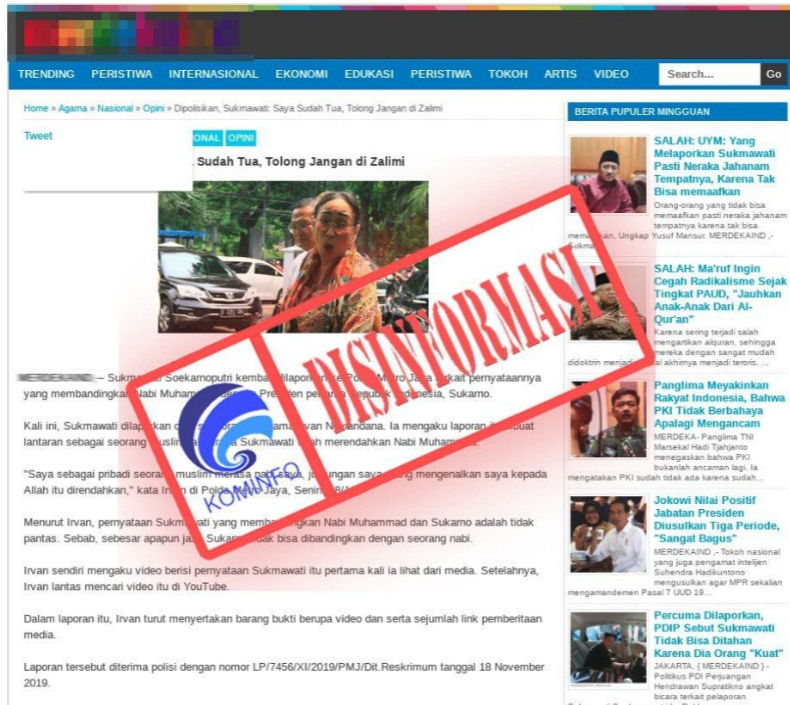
TRENDING PERISTIWA INTERNASIONAL EKONOMI EDUKASI PERISTIWA TOKOH ARTIS VIDEO Search... Go

Home » Agama » Nasional » Opini » Dipolisikan, Sukmawati: Saya Sudah Tua, Tolong Jangan di Zalimi

Tweet

ONAL OPINI

Sudah Tua, Tolong Jangan di Zalimi

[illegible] – Sukmawati Soekarnoputri kembali dilaporkan ke Polda Metro Jaya terkait pernyataannya yang membandingkan Nabi Muhammad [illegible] Presiden pertama Republik Indonesia, Sukarno.

Kali ini, Sukmawati dilaporkan oleh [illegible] bernama Irvan Noviandana. Ia mengaku laporan itu dibuat lantaran sebagai seorang muslim ia merasa Sukmawati telah merendahkan Nabi Muhammad.

"Saya sebagai pribadi seorang muslim merasa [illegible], junjungan saya yang mengenalkan saya kepada Allah itu direndahkan," kata Irvan di Polda Metro Jaya, Senin (18/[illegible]

Menurut Irvan, pernyataan Sukmawati yang membandingkan Nabi Muhammad dan Sukarno adalah tidak pantas. Sebab, sebesar apapun jasa Sukarno tidak bisa dibandingkan dengan seorang nabi.

Irvan sendiri mengaku video berisi pernyataan Sukmawati itu pertama kali ia lihat dari media. Setelahnya, Irvan lantas mencari video itu di YouTube.

Dalam laporan itu, Irvan turut menyertakan barang bukti berupa video dan serta sejumlah link pemberitaan media.

Laporan tersebut diterima polisi dengan nomor LP/7456/XI/2019/PMJ/Dit.Reskrimum tanggal 18 November 2019.

DISINFORMASI

KOMINFO

BERITA PUPULER MINGGUAN

SALAH: UYM: Yang Melaporkan Sukmawati Pasti Neraka Jahanam Tempatnya, Karena Tak Bisa memaafkan
Orang-orang yang tidak bisa memaafkan pasti neraka jahanam tempatnya karena tak bisa memaafkan. Ungkap Yusuf Mansur. MERDEKAIND,- Sukma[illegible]

SALAH: Ma'ruf Ingin Cegah Radikalisme Sejak Tingkat PAUD, "Jauhkan Anak-Anak Dari Al-Qur'an"
Karena sering terjadi salah mengartikan alquran. sehingga mereka dengan sangat mudah didoktrin menjadi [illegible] akhirnya menjadi teroris. ...

Panglima Meyakinkan Rakyat Indonesia, Bahwa PKI Tidak Berbahaya Apalagi Mengancam
MERDEKA- Panglima TNI Marsekal Hadi Tjahjanto menegaskan bahwa PKI bukanlah ancaman lagi. Ia mengatakan PKI sudah tidak ada karena sudah ...

Jokowi Nilai Positif Jabatan Presiden Diusulkan Tiga Periode, "Sangat Bagus"
MERDEKAIND ,- Tokoh nasional yang juga pengamat intelijen Suhendra Hadikuntono mengusulkan agar MPR sekalian mengamandemen Pasal 7 UUD 19...

Percuma Dilaporkan, PDIP Sebut Sukmawati Tidak Bisa Ditahan Karena Dia Orang "Kuat"
JAKARTA, ( MERDEKAIND ) - Politikus PDI Perjuangan Hendrawan Supratikno angkat bicara terkait pelaporan